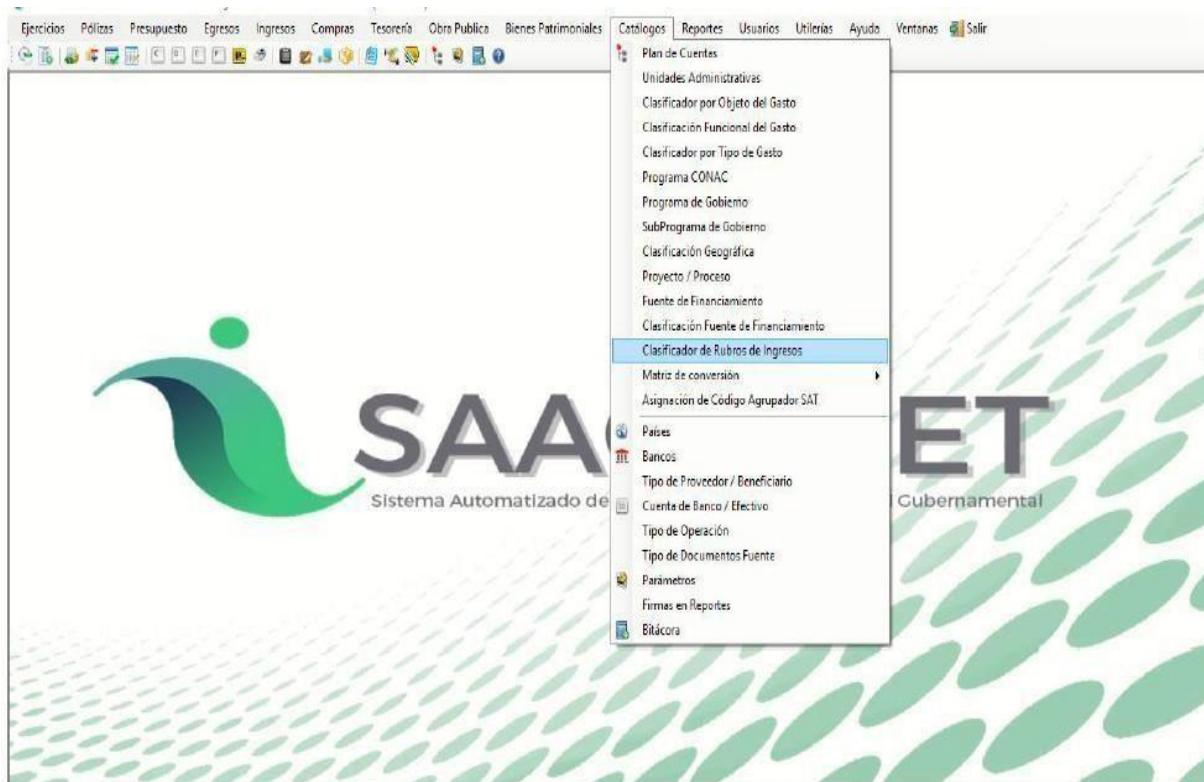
Ejercicios Pólizas Presupuesto Egresos Ingresos Compras Tesorería Obra Publica Bienes Patrimoniales Catálogos Reportes Usuarios Utilerías Ayuda Ventanas Salir

Plan de Cuentas
Unidades Administrativas
Clasificador por Objeto del Gasto
Clasificación Funcional del Gasto
Clasificador por Tipo de Gasto
Programa CONAC
Programa de Gobierno
SubPrograma de Gobierno
Clasificación Geográfica
Proyecto / Proceso
Fuente de Financiamiento
Clasificación Fuente de Financiamiento
Clasificador de Rubros de Ingresos
Matriz de conversión
Asignación de Código Agrupador SAT
Países
Bancos
Tipo de Proveedor / Beneficiario
Cuenta de Banco / Efectivo
Tipo de Operación
Tipo de Documentos Fuente
Parámetros
Firmas en Reportes
Bitácora

SAA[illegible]ET
Sistema Automatizado de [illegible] Gubernamental